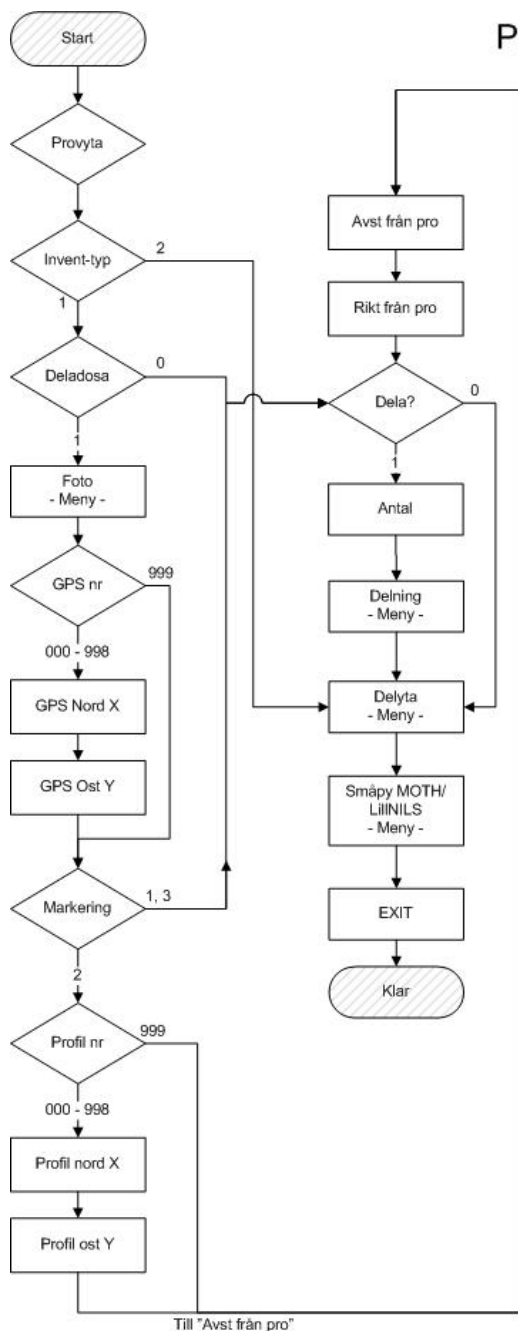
P

Start

Provyta

Invent-typ

2

1

Deladosa

0

1

Foto
- Meny -

GPS nr

999

000 - 998

GPS Nord X

GPS Ost Y

Markering

1, 3

2

Profil nr

999

000 - 998

Profil nord X

Profil ost Y

Till "Avst från pro"

Avst från pro

Rikt från pro

Dela?

0

1

Antal

Delning
- Meny -

Delyta
- Meny -

Småpy MOTH/ LillNILS
- Meny -

EXIT

Klar